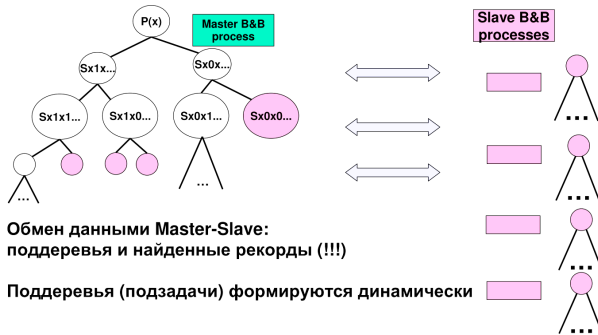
P(x)

Master B&B process

Slave B&B processes

Sx1x...

Sx0x...

Sx1x1...

Sx1x0...

Sx0x1...

Sx0x0...

...

...

...

...

...

...

Обмен данными Master-Slave: поддеревья и найденные рекорды (!!!)

Поддеревья (подзадачи) формируются динамически